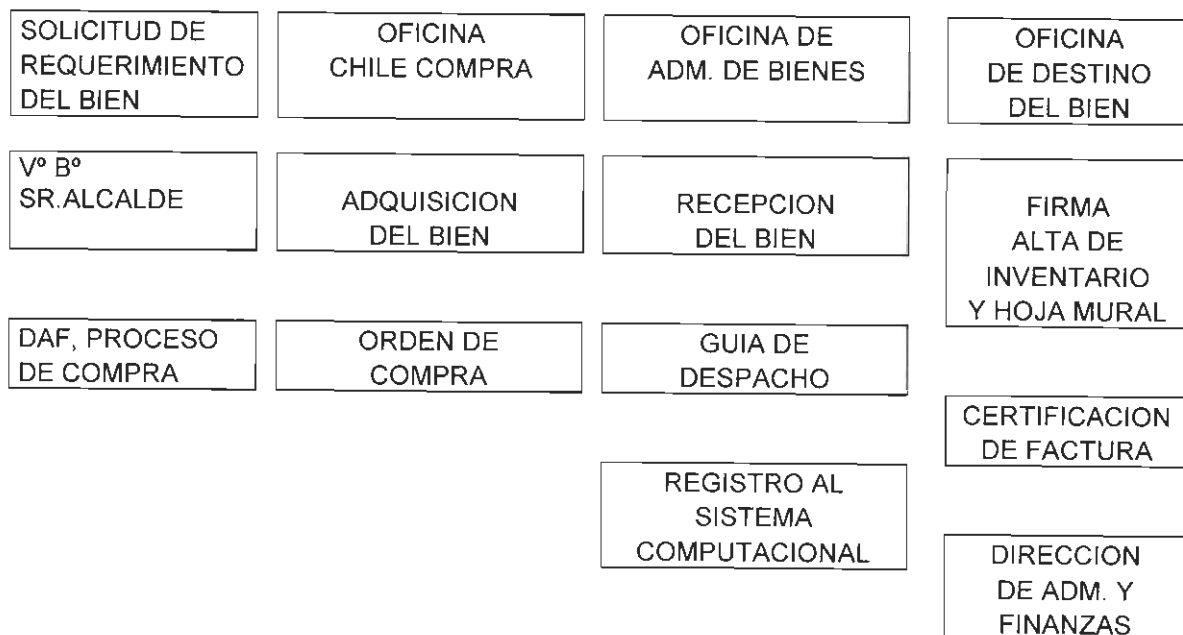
SOLICITUD DE REQUERIMIENTO DEL BIEN

Vº Bº SR.ALCALDE

DAF, PROCESO DE COMPRA

OFICINA CHILE COMPRA

ADQUISICION DEL BIEN

ORDEN DE COMPRA

OFICINA DE ADM. DE BIENES

RECEPCION DEL BIEN

GUIA DE DESPACHO

REGISTRO AL SISTEMA COMPUTACIONAL

OFICINA DE DESTINO DEL BIEN

FIRMA ALTA DE INVENTARIO Y HOJA MURAL

CERTIFICACION DE FACTURA

DIRECCION DE ADM. Y FINANZAS